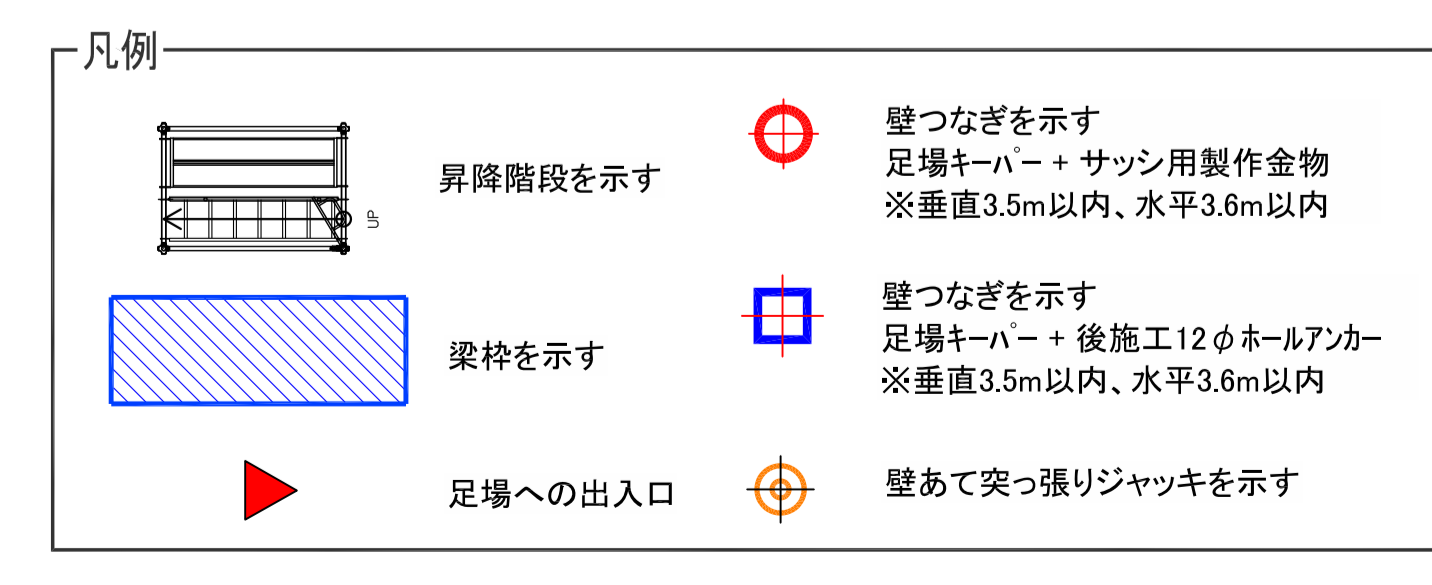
凡例

UP

昇降階段を示す

壁つなぎを示す
足場キーパー + サッシ用製作金物
※垂直3.5m以内、水平3.6m以内

梁枠を示す

壁つなぎを示す
足場キーパー + 後施工12 $\phi$ ホールアンカー
※垂直3.5m以内、水平3.6m以内

足場への出入口

壁あて突っ張りジャッキを示す